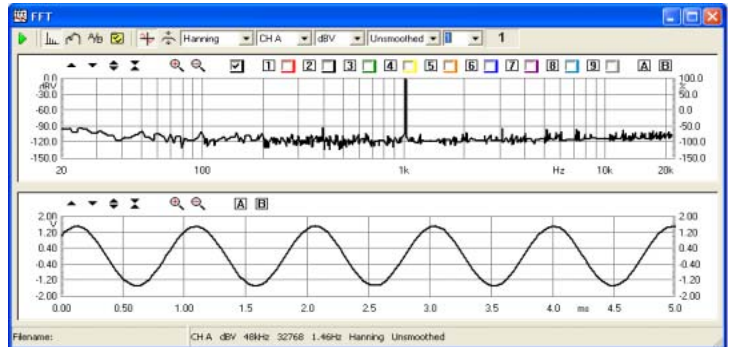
FFT

Hanning CH A dBV Unsmoothed 1

1 2 3 4 5 6 7 8 9 A B

0.0 dBV -30.0 -60.0 -90.0 -120.0 -150.0

100.0 % 50.0 0.0 -50.0 -100.0 -150.0

20 100 1k Hz 10k 20k

A B

2.00 V 1.20 0.40 -0.40 -1.20 -2.00

2.00 1.20 0.40 -0.40 -1.20 -2.00

0.00 0.50 1.00 1.5 2.0 2.5 3.0 3.5 4.0 ms 4.5 5.0

Filename: CH A dBV 48kHz 32768 1.46Hz Hanning Unsmoothed